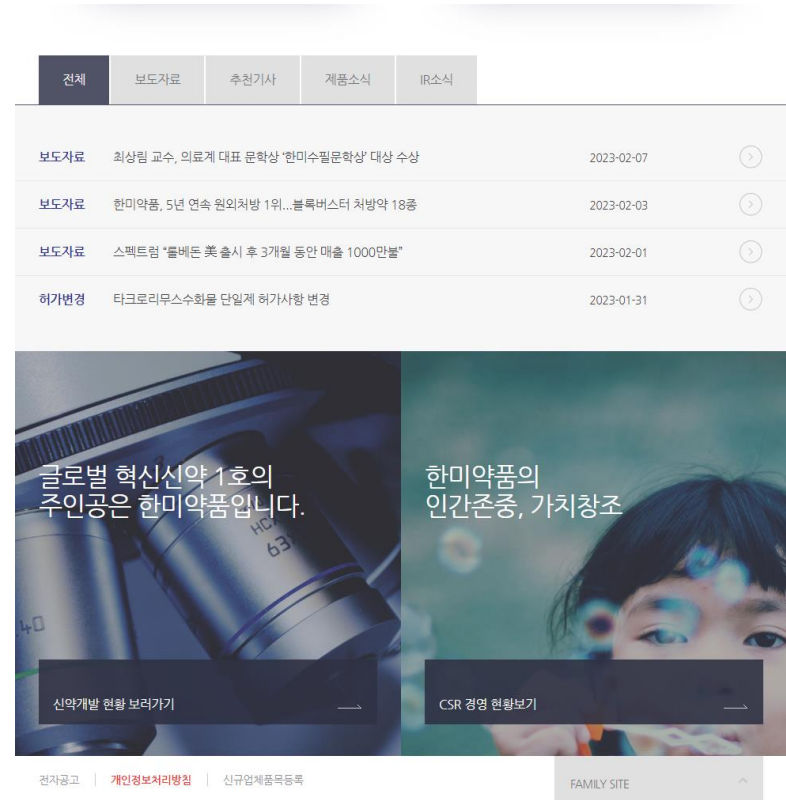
전체 보도자료 추천기사 제품소식 IR소식

보도자료 최상림 교수, 의료계 대표 문학상 '한미수필문학상' 대상 수상 2023-02-07

보도자료 한미약품, 5년 연속 원외처방 1위...블록버스터 처방약 18종 2023-02-03

보도자료 스펙트럼 "롤베돈 美 출시 후 3개월 동안 매출 1000만불" 2023-02-01

허가변경 타크로리무스수화물 단일제 허가사항 변경 2023-01-31

글로벌 혁신신약 1호의 주인공은 한미약품입니다.

신약개발 현황 보러가기

한미약품의 인간존중, 가치창조

CSR 경영 현황보기

전자공고 | 개인정보처리방침 | 신규업체품목등록

FAMILY SITE